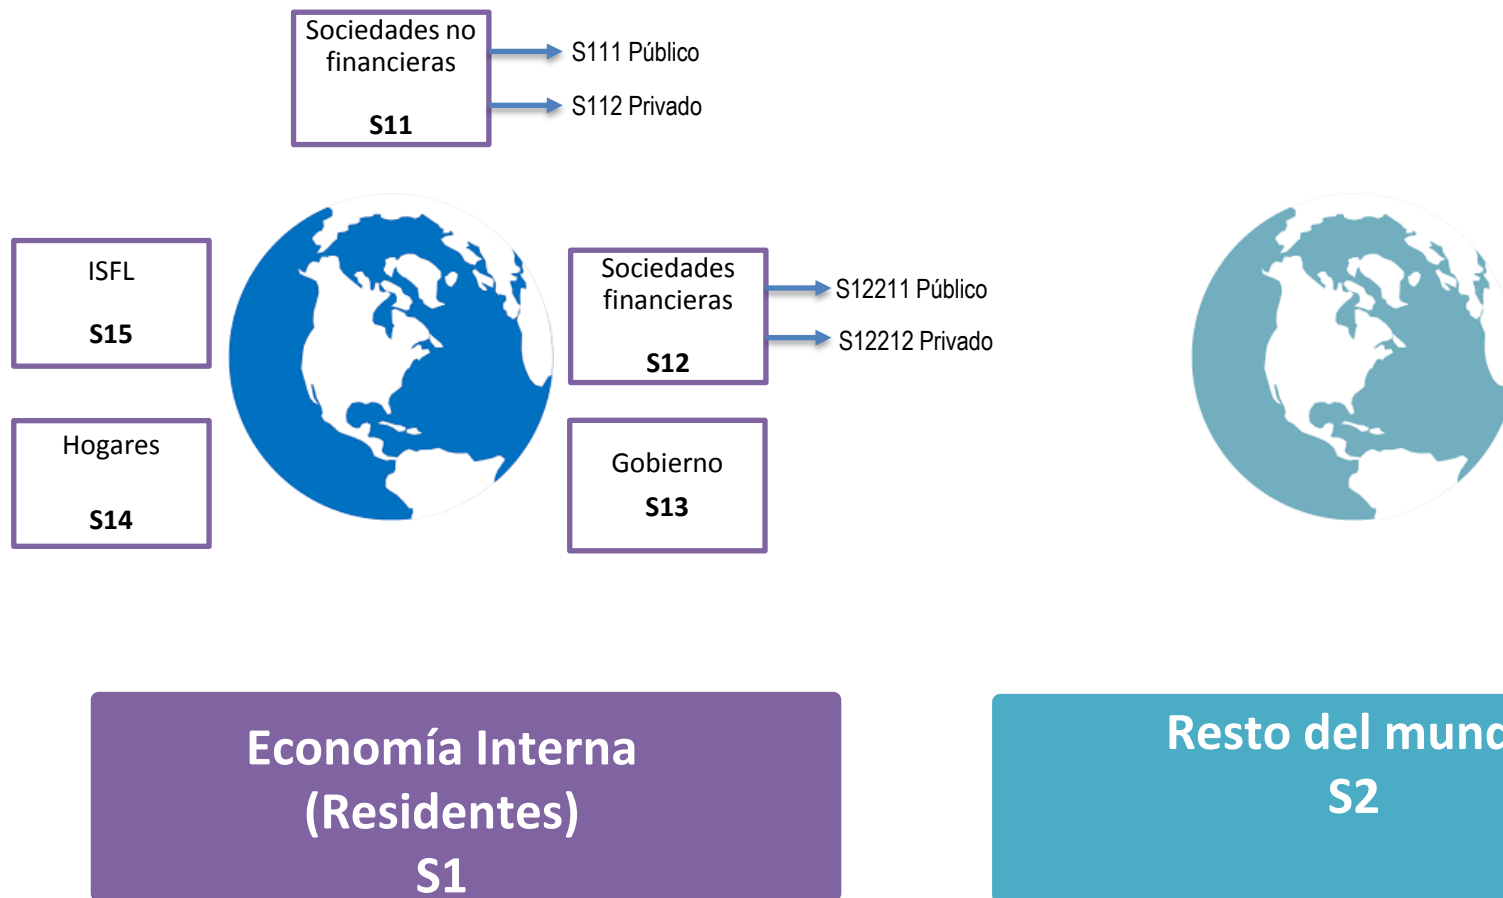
Sociedades no financieras

S11

S111 Público

S112 Privado

ISFL

S15

Sociedades financieras

S12

S12211 Público

S12212 Privado

Hogares

S14

Gobierno

S13

Economía Interna (Residentes) S1

Resto del mund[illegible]

S2